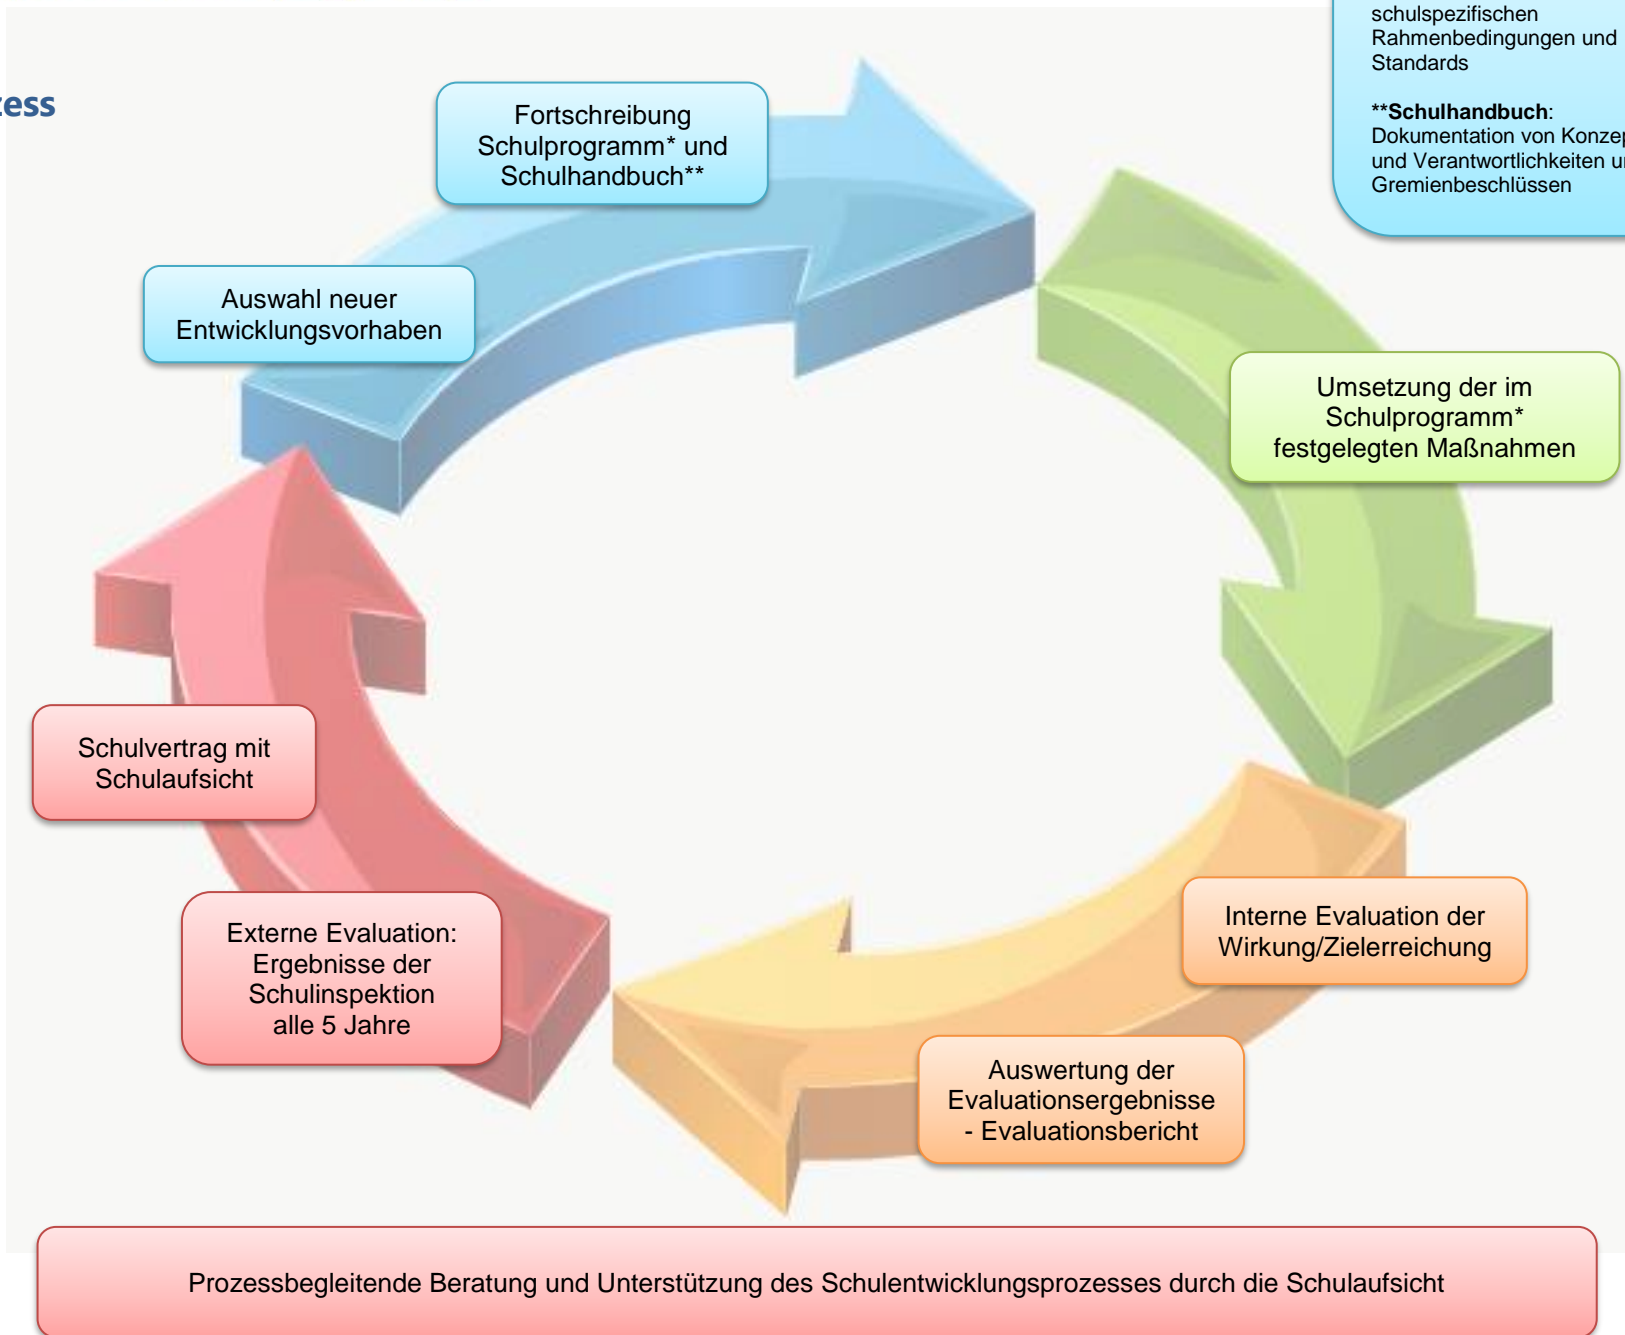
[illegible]ess

schulspezifischen Rahmenbedingungen und Standards

**Schulhandbuch: Dokumentation von Konze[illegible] und Verantwortlichkeiten u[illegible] Gremienbeschlüssen

Fortschreibung Schulprogramm* und Schulhandbuch**

Auswahl neuer Entwicklungsvorhaben

Umsetzung der im Schulprogramm* festgelegten Maßnahmen

Schulvertrag mit Schulaufsicht

Interne Evaluation der Wirkung/Zielerreichung

Externe Evaluation: Ergebnisse der Schulinspektion alle 5 Jahre

Auswertung der Evaluationsergebnisse - Evaluationsbericht

Prozessbegleitende Beratung und Unterstützung des Schulentwicklungsprozesses durch die Schulaufsicht